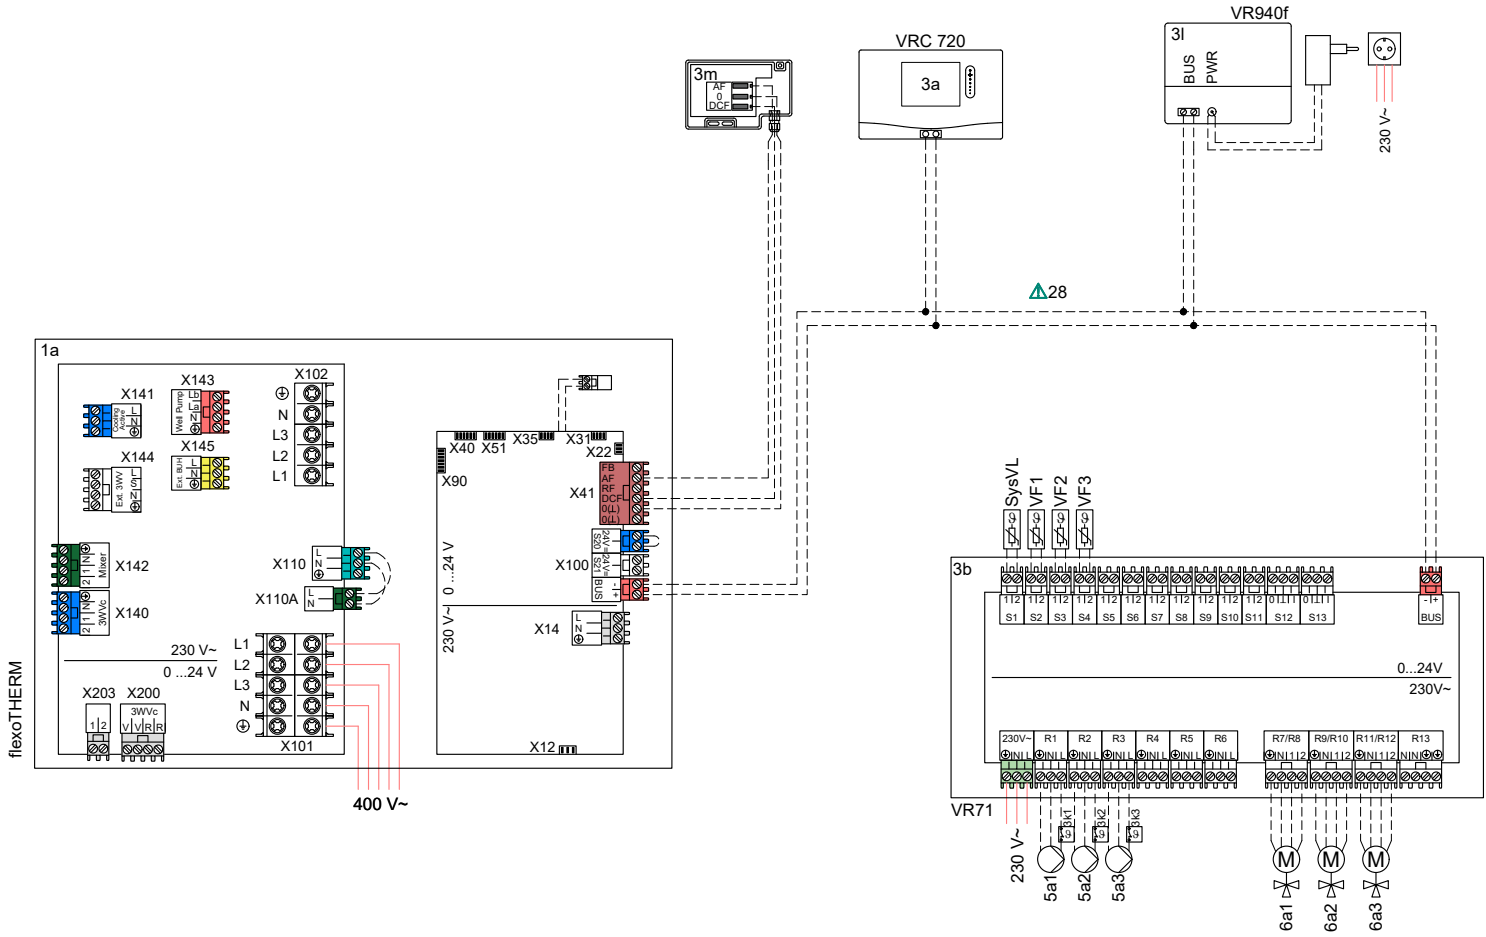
VR940f
3l
BUS
PWR
230 V~
VRC 720
3a
3m
AF
0
DCF
28
1a
X141
Cooling Active
L
N
X143
Well Pump
Lb
N
X102
N
L3
L2
L1
X145
Ext. BUH
L
N
X144
Ext. 3WV
L
N
X142
Mixer
2
1
N
X140
3WVc
2
1
N
X110
L
N
X110A
L
N
230 V~
0 ...24 V
L1
L2
L3
N
X101
X203
1
2
X200
3WVc
V
V
R
R
400 V~
flexoTHERM
X40
X51
X35
X31
X22
X90
X41
FB
AF
RF
DCF
0(L)
0(L)
X100
24V
S20
S21
BUS
0 ...24 V
230 V~
X14
L
N
X12
SysVL
VF1
VF2
VF3
3b
S1
S2
S3
S4
S5
S6
S7
S8
S9
S10
S11
S12
S13
BUS
0...24V
230V~
230V~
R1
R2
R3
R4
R5
R6
R7/R8
R9/R10
R11/R12
R13
VR71
230 V~
3k1
3k2
3k3
5a1
5a2
5a3
M
M
M
6a1
6a2
6a3